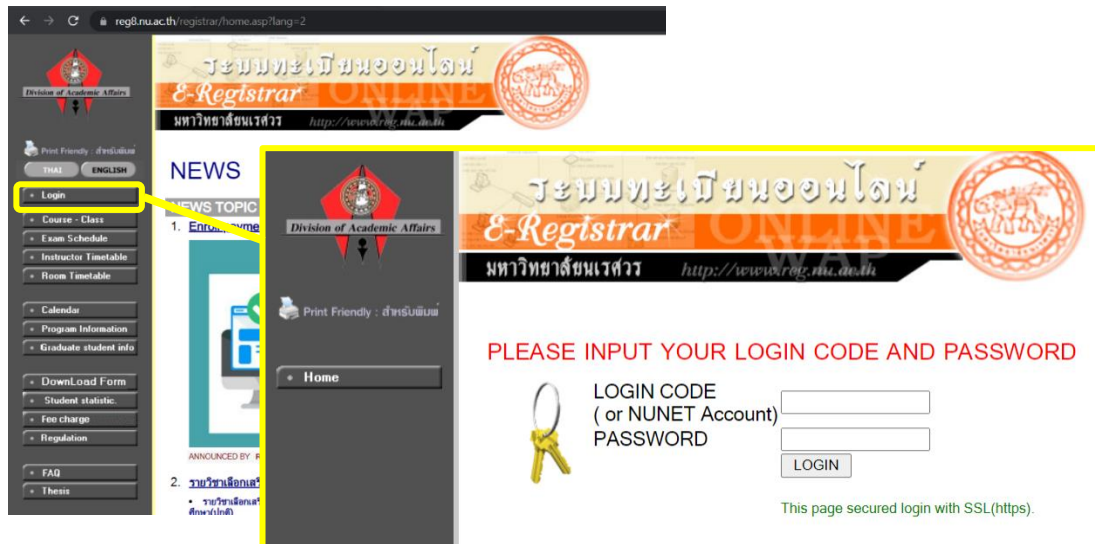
reg8.nu.ac.th/registrar/home.asp?lang=2

Division of Academic Affairs

ระบบทะเบียนออนไลน์
E-Registrar
ONLINE WAP
มหาวิทยาลัยนเรศวร http://www.reg.nu.ac.th

Print Friendly : สำหรับพิมพ์
THAI ENGLISH

Login
Course - Class
Exam Schedule
Instructor Timetable
Room Timetable

Calendar
Program Information
Graduate student info

DownLoad Form
Student statistic.
Fee charge
Regulation

FAQ
Thesis

NEWS
NEWS TOPIC
1. Enroll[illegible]

ANNOUNCED BY R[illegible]

2. รายวิชาเลือกเส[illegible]
• รายวิชาเลือกเส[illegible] ศึกษา(ปกติ)

Division of Academic Affairs

ระบบทะเบียนออนไลน์
E-Registrar
ONLINE WAP
มหาวิทยาลัยนเรศวร http://www.reg.nu.ac.th

Print Friendly : สำหรับพิมพ์

Home

PLEASE INPUT YOUR LOGIN CODE AND PASSWORD
LOGIN CODE
( or NUNET Account)
PASSWORD
LOGIN

This page secured login with SSL(https).